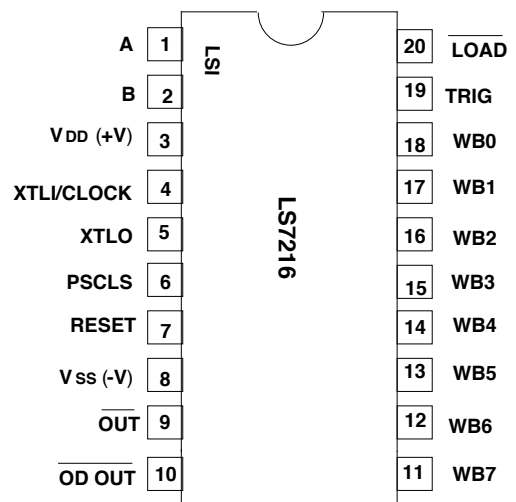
A 1
B 2
$V_{DD}$ (+V) 3
XTLI/CLOCK 4
XTLO 5
PSCLS 6
RESET 7
$V_{SS}$ (-V) 8
$\overline{OUT}$ 9
$\overline{OD\ OUT}$ 10

LSI

LS7216

20 $\overline{LOAD}$
19 TRIG
18 WB0
17 WB1
16 WB2
15 WB3
14 WB4
13 WB5
12 WB6
11 WB7